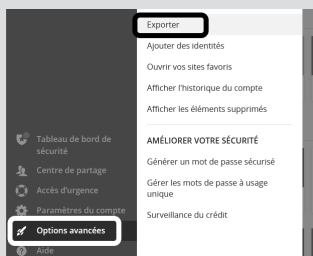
Exporter
Ajouter des identités
Ouvrir vos sites favoris
Afficher l'historique du compte
Afficher les éléments supprimés

AMÉLIORER VOTRE SÉCURITÉ
Générer un mot de passe sécurisé
Gérer les mots de passe à usage unique
Surveillance du crédit

Tableau de bord de sécurité
Centre de partage
Accès d'urgence
Paramètres du compte
Options avancées
Aide